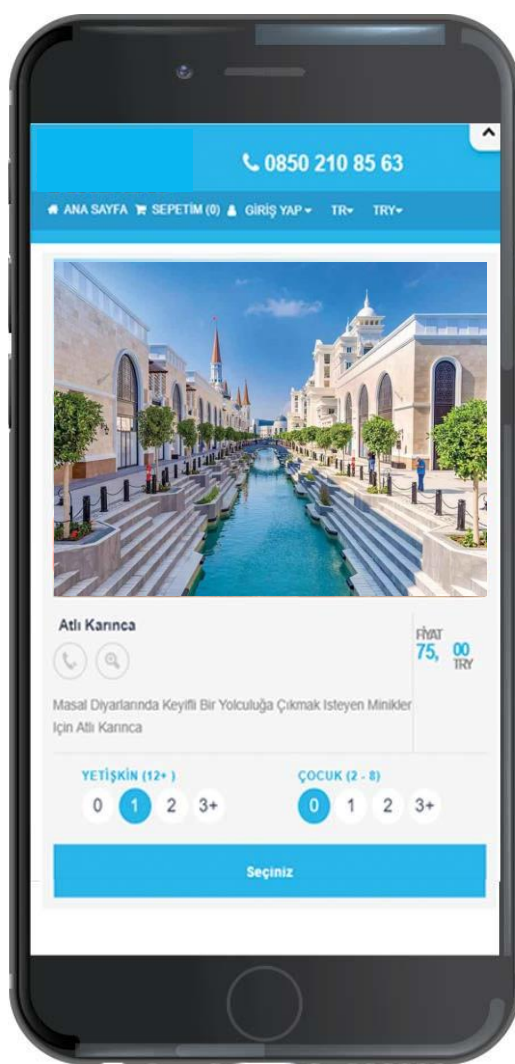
0850 210 85 63

ANA SAYFA SEPETİM (0) GİRİŞ YAP TR TRY

Atlı Karınca

FİYAT
75, 00 TRY

Masal Diyarlarında Keyifli Bir Yolculuğa Çıkmak Isteyen Minikler İçin Atlı Karınca

YETİŞKİN (12+ )
0 1 2 3+

ÇOCUK (2 - 8)
0 1 2 3+

Seçiniz